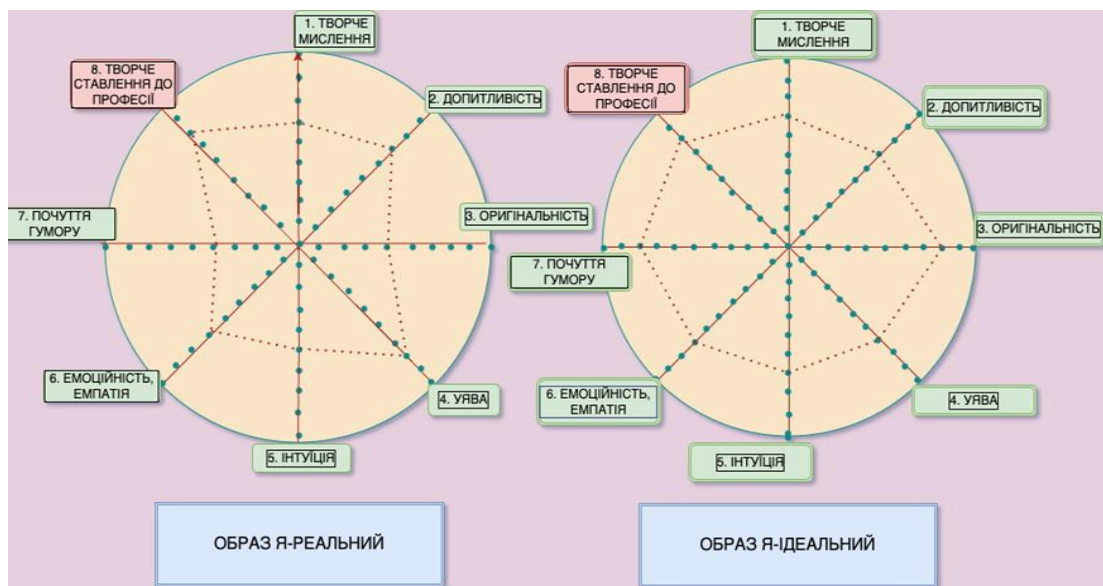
1. ТВОРЧЕ МИСЛЕННЯ

8. ТВОРЧЕ СТАВЛЕННЯ ДО ПРОФЕСІЇ

2. ДОПИТЛИВІСТЬ

7. ПОЧУТТЯ ГУМОРУ

3. ОРИГІНАЛЬНІСТЬ

6. ЕМОЦІЙНІСТЬ, ЕМПАТІЯ

4. УЯВА

5. ІНТУЇЦІЯ

ОБРАЗ Я-РЕАЛЬНИЙ

1. ТВОРЧЕ МИСЛЕННЯ

8. ТВОРЧЕ СТАВЛЕННЯ ДО ПРОФЕСІЇ

2. ДОПИТЛИВІСТЬ

3. ОРИГІНАЛЬНІСТЬ

7. ПОЧУТТЯ ГУМОРУ

6. ЕМОЦІЙНІСТЬ, ЕМПАТІЯ

4. УЯВА

5. ІНТУЇЦІЯ

ОБРАЗ Я-ІДЕАЛЬНИЙ